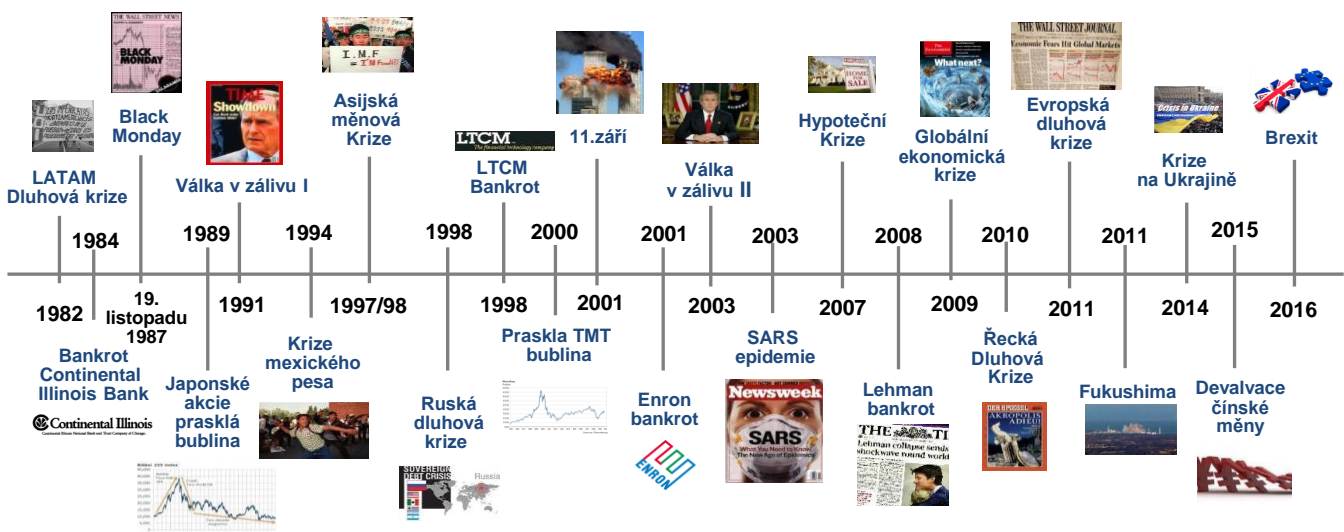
LATAM Dluhová krize

1984

Black Monday

1989

Válka v zálivu I

1994

Asijská měnová Krize

1998

LTCM

LTCM Bankrot

2000

11.září

2001

Válka v zálivu II

2003

Hypoteční Krize

2008

Globální ekonomická krize

2010

Evropská dluhová krize

2011

Krize na Ukrajině

2015

Brexit

1982

Bankrot Continental Illinois Bank

Continental Illinois

19. listopadu 1987

Japonské akcie praskla bublina

1991

Krize mexického pesa

1997/98

Ruská dluhová krize

1998

Praskla TMT bublina

2001

Enron bankrot

ENRON

2003

SARS epidemie

Newsweek

SARS

2007

Lehman bankrot

2009

Řecká Dluhová Krize

2011

Fukushima

2014

Devalvace čínské měny

2016

THE WALL STREET NEWS

BLACK MONDAY

TIME

Showdown

I.M.F = I'M Fired!!

THE WALL STREET JOURNAL

What next?

HOME FOR SALE

Crisis in Ukraine

SOVEREIGN DEBT CRISIS

Russia

AKROPOLIS ADIEU!